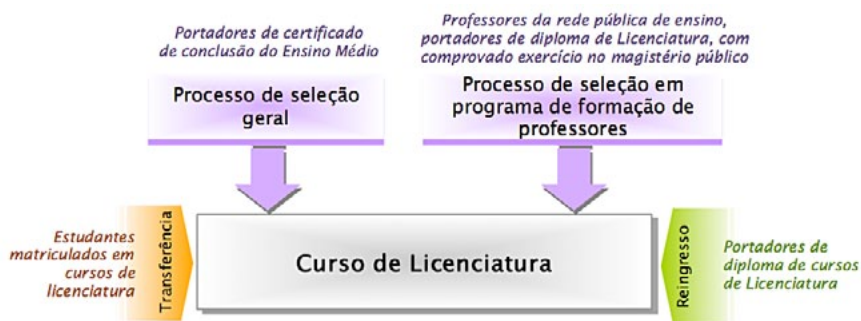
Portadores de certificado de conclusão do Ensino Médio

Processo de seleção geral

Professores da rede pública de ensino, portadores de diploma de Licenciatura, com comprovado exercício no magistério público

Processo de seleção em programa de formação de professores

Estudantes matriculados em cursos de licenciatura

Transferência

Curso de Licenciatura

Reingresso

Portadores de diploma de cursos de Licenciatura